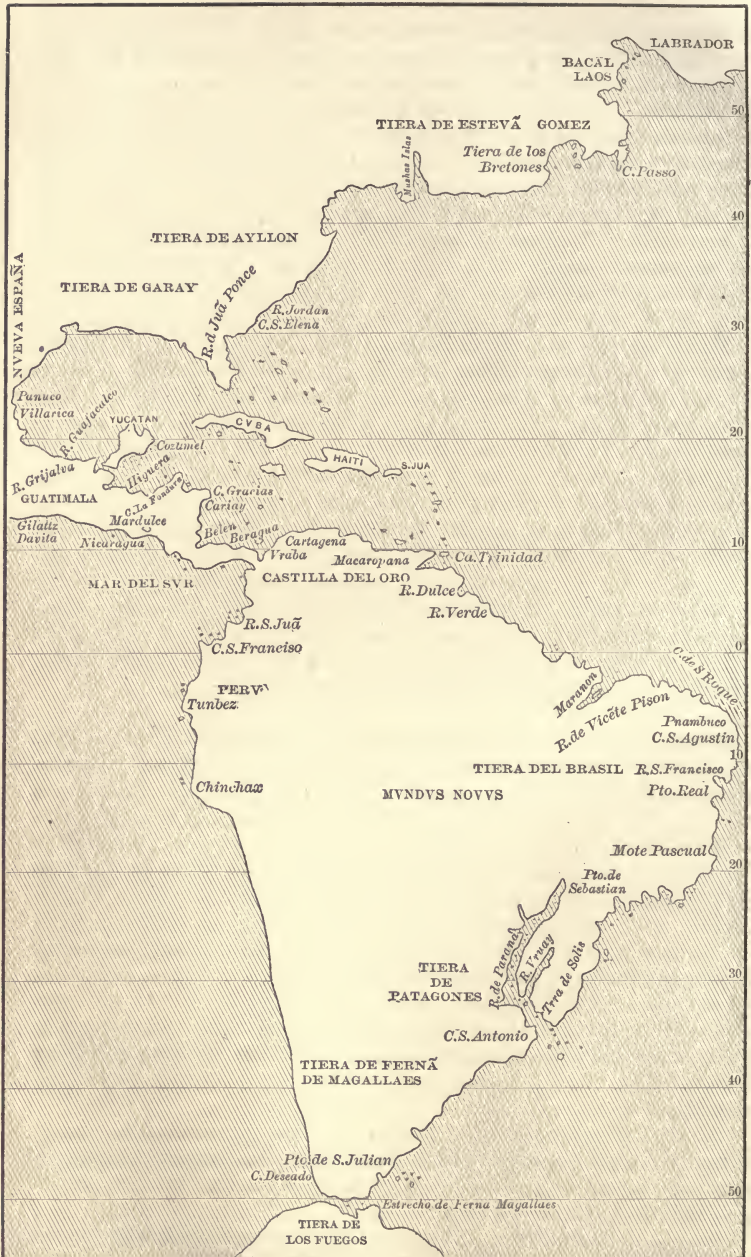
LABRADOR
BACAL LAOS
50
TIERA DE ESTEVÃ GOMEZ
Muchas Islas
Tiera de los Bretones
C. Passo
40
TIERA DE AYLLON
NVEVA ESPAÑA
TIERA DE GARAY
R. d Juã Ponce
R. Jordan
C. S. Elena
30
Panuco
Villarica
R. Guasacualco
YUCATAN
Cozumel
20
CVBA
R. Grijalva
Higuera
HAITI
S. JUA
GUATIMALA
C. La Fondura
C. Gracias
Cariay
Mardulce
Gilattz
Davila
Nicaragua
Belen
Beragua
Cartagena
Vraba
Macaropana
Ca. Trinidad
10
MAR DEL SVR
CASTILLA DEL ORO
R. Dulce
R. Verde
R. S. Juã
C. S. Franciso
0
C. de S Roque
PERV
Tunbez
Maranon
R. de Vicẽte Pison
Pnambuco
C. S. Agustin
10
TIERA DEL BRASIL
R. S. Francisco
Chinchax
MVNDVS NOVVS
Pto. Real
Mote Pascual
20
Pto. de Sebastian
R. de Parana
R. Vruay
Trra de Solis
30
TIERA DE PATAGONES
C. S. Antonio
TIERA DE FERNÃ DE MAGALLAES
40
Pto. de S. Julian
C. Deseado
50
Estrecho de Ferna Magallaes
TIERA DE LOS FUEGOS